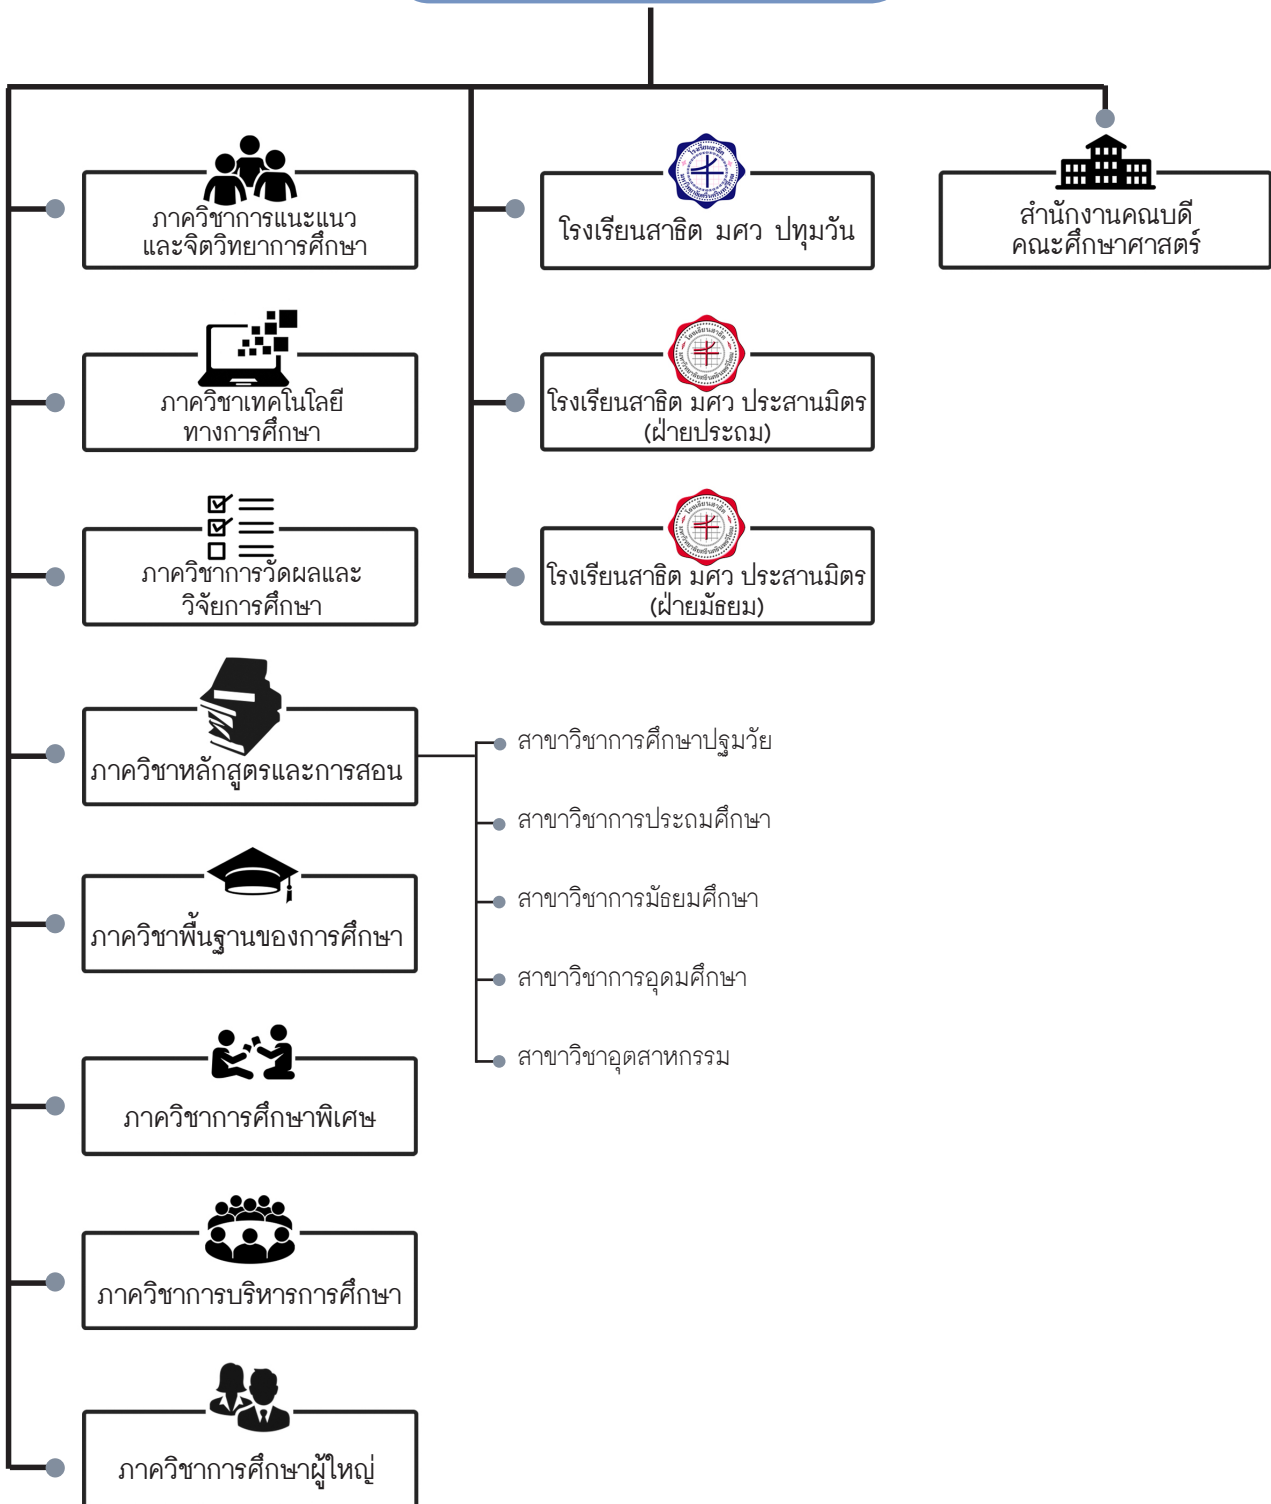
ภาควิชาการแนะแนว และจิตวิทยาการศึกษา

โรงเรียนสาธิต มศว ปทุมวัน

สำนักงานคณบดี คณะศึกษาศาสตร์

ภาควิชาเทคโนโลยี ทางการศึกษา

โรงเรียนสาธิต มศว ประสานมิตร (ฝ่ายประถม)

ภาควิชาการวัดผลและ วิจัยการศึกษา

โรงเรียนสาธิต มศว ประสานมิตร (ฝ่ายมัธยม)

ภาควิชาหลักสูตรและการสอน

สาขาวิชาการศึกษาปฐมวัย

สาขาวิชาการประถมศึกษา

สาขาวิชาการมัธยมศึกษา

สาขาวิชาการอุดมศึกษา

สาขาวิชาอุตสาหกรรม

ภาควิชาพื้นฐานของการศึกษา

ภาควิชาการศึกษาพิเศษ

ภาควิชาการบริหารการศึกษา

ภาควิชาการศึกษาผู้ใหญ่